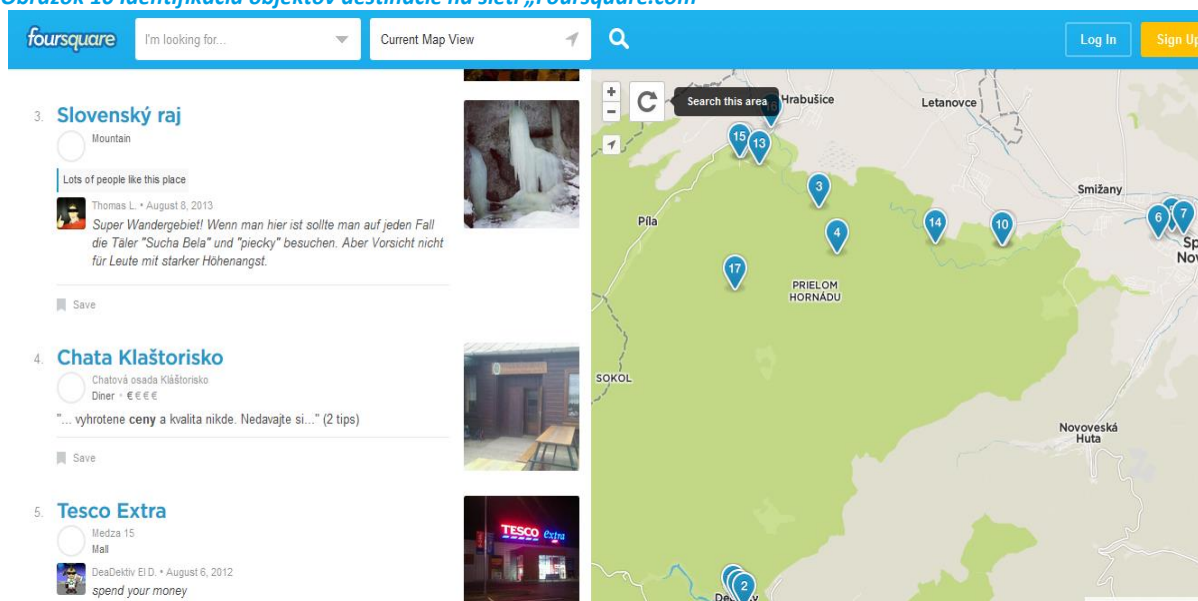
Obrázok 10 Identifikácia objektov destinácie na sieti „Foursquare.com"

foursquare I'm looking for... Current Map View Log In Sign Up

3. Slovenský raj
Mountain
Lots of people like this place
Thomas L. • August 8, 2013
Super Wandergebiet! Wenn man hier ist sollte man auf jeden Fall die Täler "Sucha Bela" und "piecky" besuchen. Aber Vorsicht nicht für Leute mit starker Höhenangst.
Save

4. Chata Kláštorisko
Chatová osada Kláštorisko
Diner • €€€€
"... vyhrotene ceny a kvalita nikde. Nedavajte si..." (2 tips)
Save

5. Tesco Extra
Medza 15
Mall
DeaDektiv El D. • August 6, 2012
spend your money

TESCO Extra

+
-
Search this area
Hrabušice
Letanovce
Smižany
Píla
PRIELOM HORNÁDU
SOKOL
Novoveská Huta
Sp
No
15 13 3 4 14 10 6 7 17 2 16
De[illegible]y